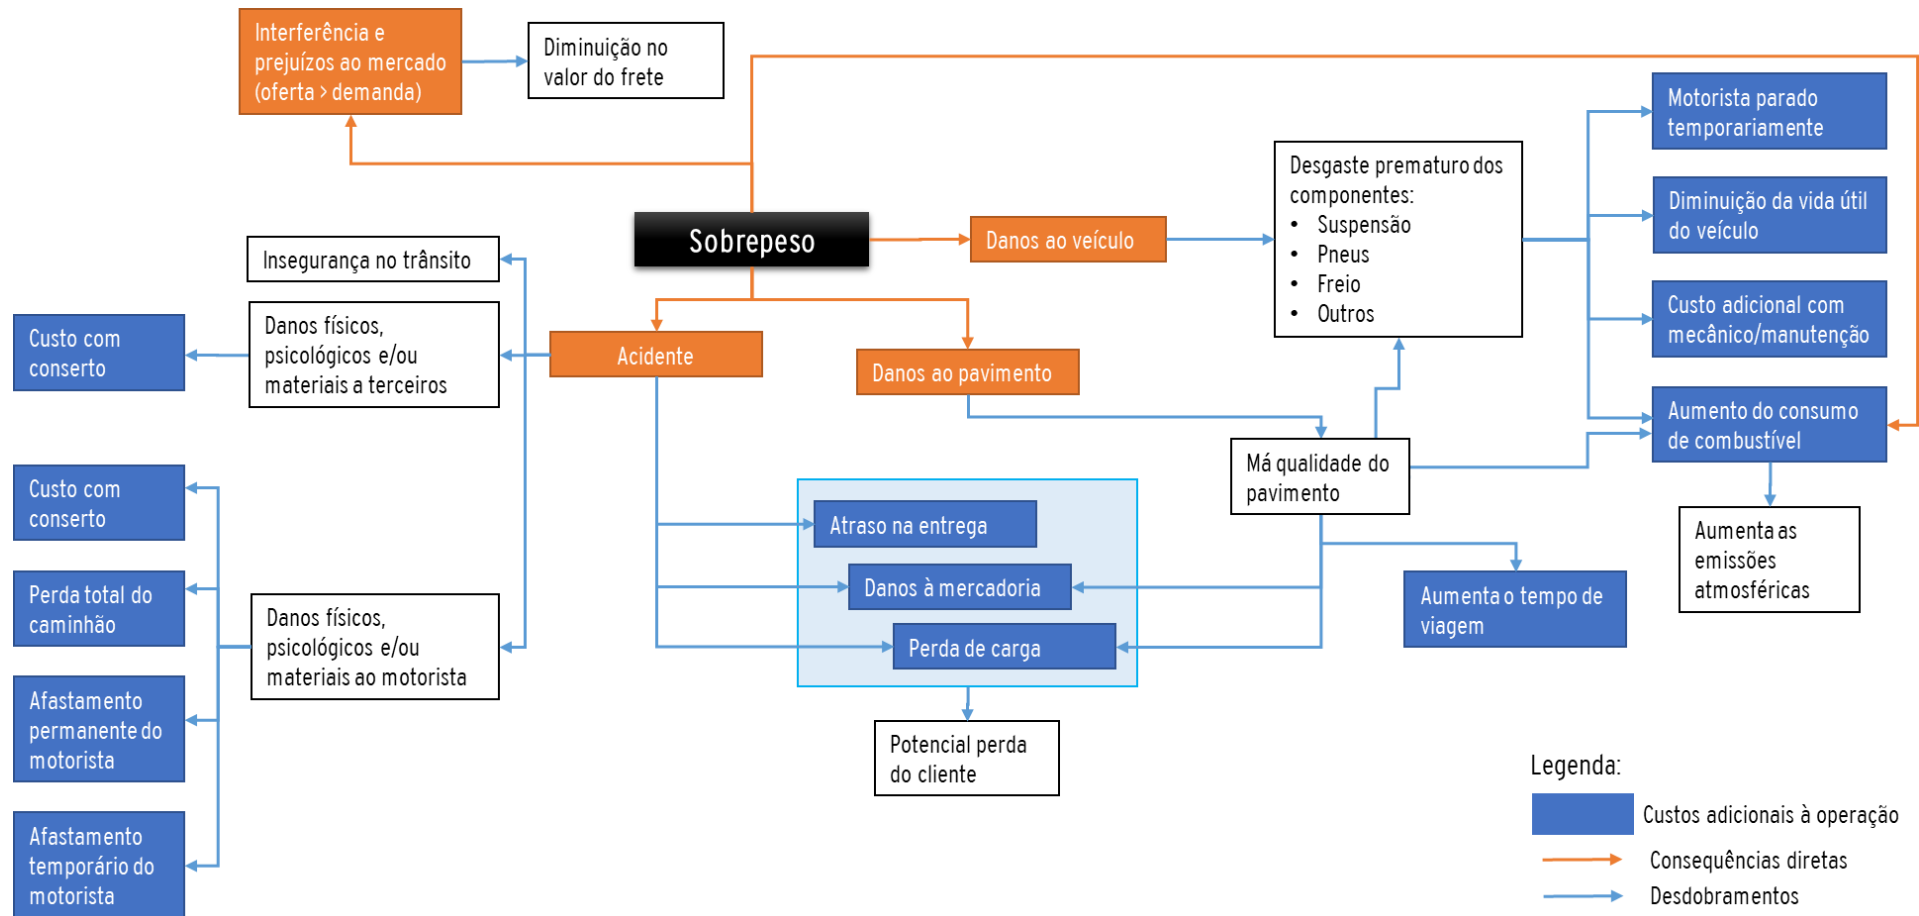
Interferência e prejuízos ao mercado (oferta > demanda)

Diminuição no valor do frete

Sobrepeso

Danos ao veículo

Desgaste prematuro dos componentes:
• Suspensão
• Pneus
• Freio
• Outros

Motorista parado temporariamente

Diminuição da vida útil do veículo

Custo adicional com mecânico/manutenção

Aumento do consumo de combustível

Aumenta as emissões atmosféricas

Insegurança no trânsito

Custo com conserto

Danos físicos, psicológicos e/ou materiais a terceiros

Acidente

Danos ao pavimento

Má qualidade do pavimento

Custo com conserto

Perda total do caminhão

Afastamento permanente do motorista

Afastamento temporário do motorista

Danos físicos, psicológicos e/ou materiais ao motorista

Atraso na entrega

Danos à mercadoria

Perda de carga

Aumenta o tempo de viagem

Potencial perda do cliente

Legenda:
Custos adicionais à operação
Consequências diretas
Desdobramentos